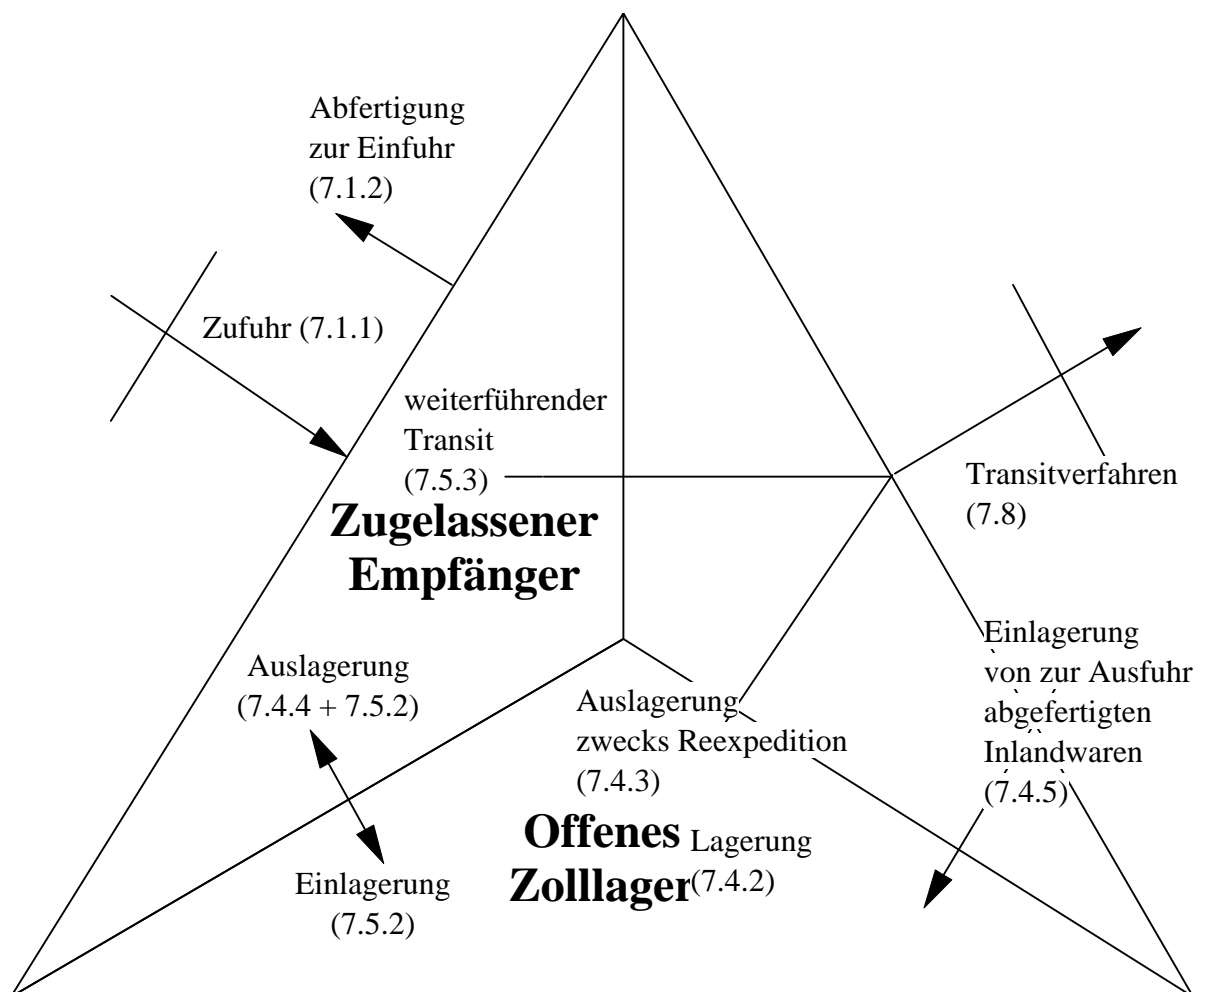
Abfertigung zur Einfuhr (7.1.2)

Zufuhr (7.1.1)

weiterführender Transit (7.5.3)

Zugelassener Empfänger

Transitverfahren (7.8)

Einlagerung von zur Ausfuhr abgefertigten Inlandwaren (7.4.5)

Auslagerung (7.4.4 + 7.5.2)

Auslagerung zwecks Reexpedition (7.4.3)

Offenes Zolllager

Lagerung (7.4.2)

Einlagerung (7.5.2)